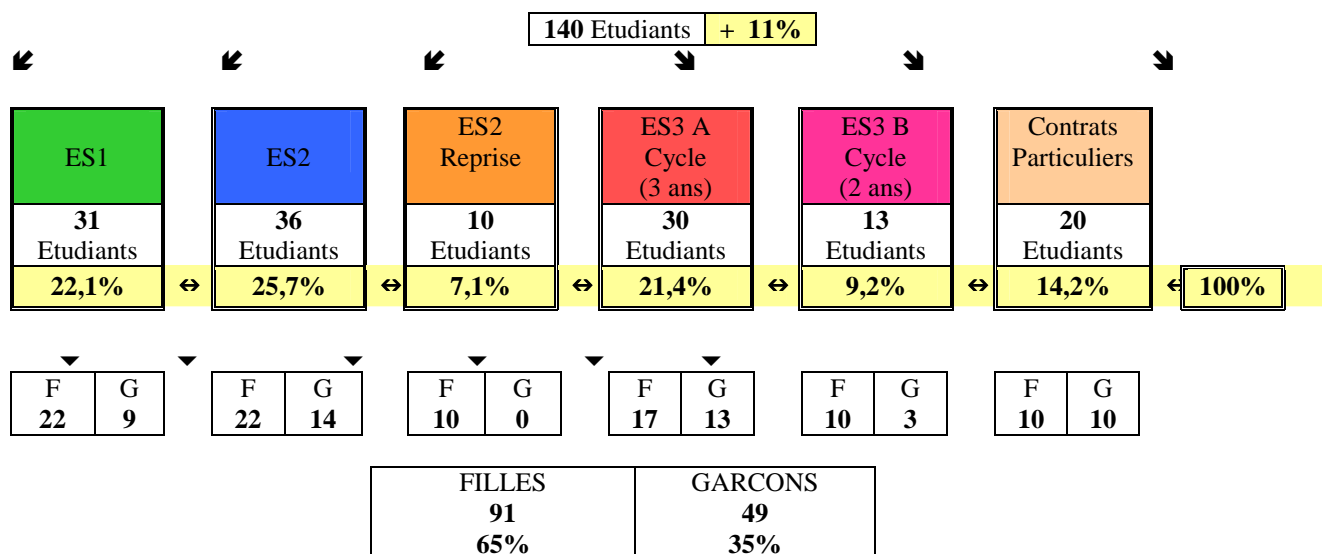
**140** Etudiants | + **11%**

ES1
**31**
Etudiants
**22,1%**

ES2
**36**
Etudiants
**25,7%**

ES2 Reprise
**10**
Etudiants
**7,1%**

ES3 A Cycle (3 ans)
**30**
Etudiants
**21,4%**

ES3 B Cycle (2 ans)
**13**
Etudiants
**9,2%**

Contrats Particuliers
**20**
Etudiants
**14,2%**

**100%**

| F | G |
|---|---|
| **22** | **9** |

| F | G |
|---|---|
| **22** | **14** |

| F | G |
|---|---|
| **10** | **0** |

| F | G |
|---|---|
| **17** | **13** |

| F | G |
|---|---|
| **10** | **3** |

| F | G |
|---|---|
| **10** | **10** |

| FILLES | GARCONS |
|---|---|
| **91** | **49** |
| **65%** | **35%** |